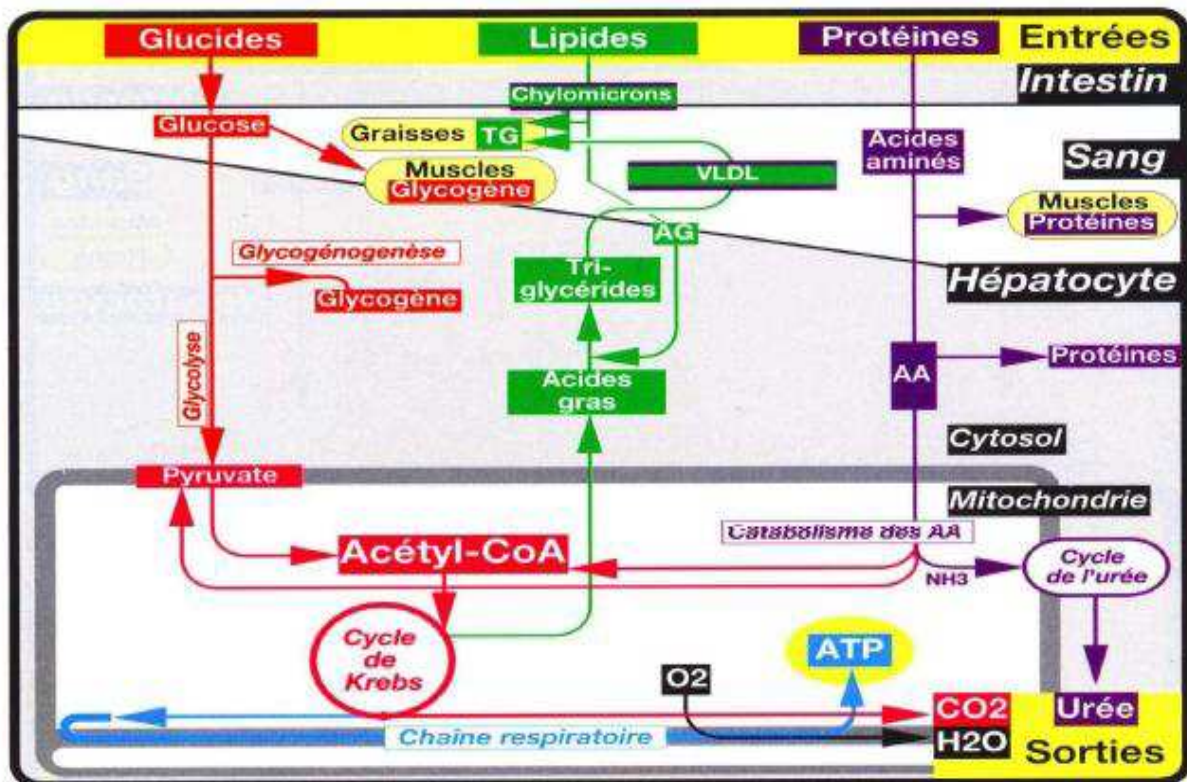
Glucides
Lipides
Protéines
Entrées
Intestin
Chylomicrons
Glucose
Graisses TG
Acides aminés
Sang
Muscles Glycogène
VLDL
Muscles Protéines
AG
Glycogénogenèse
Triglycérides
Hépatocyte
Glycogène
Glycolyse
AA
Protéines
Acides gras
Cytosol
Pyruvate
Mitochondrie
Catabolisme des AA
Acétyl-CoA
NH3
Cycle de l'urée
Cycle de Krebs
ATP
O2
CO2
Urée
Chaine respiratoire
H2O
Sorties